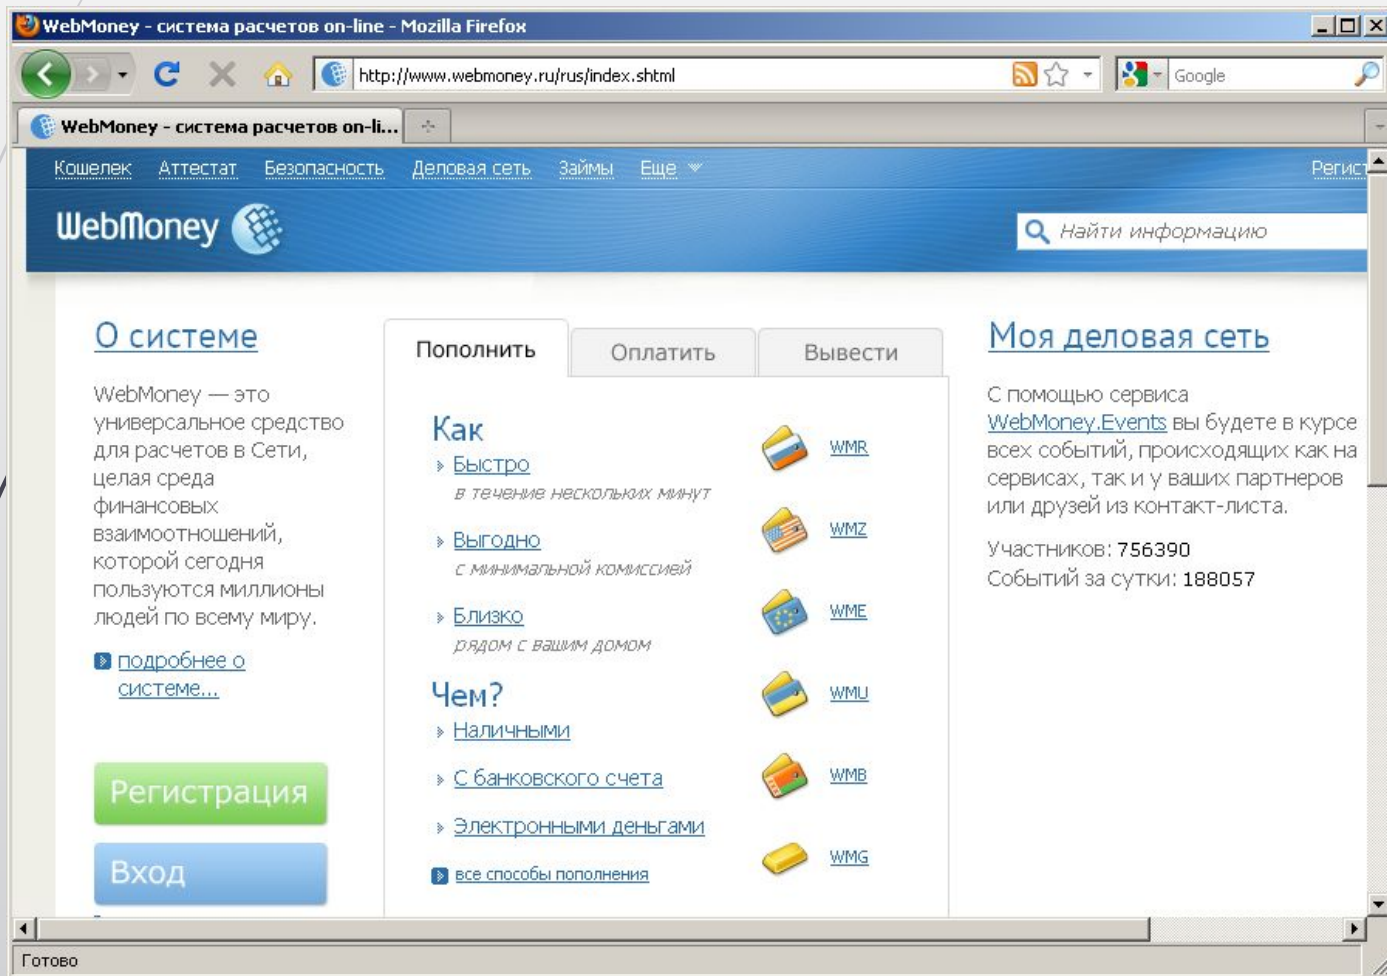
WebMoney - система расчетов on-line - Mozilla Firefox

http://www.webmoney.ru/rus/index.shtml

Google

WebMoney - система расчетов on-li...

Кошелек Аттестат Безопасность Деловая сеть Займы Еще Регист

WebMoney

Найти информацию

О системе

WebMoney — это универсальное средство для расчетов в Сети, целая среда финансовых взаимоотношений, которой сегодня пользуются миллионы людей по всему миру.

подробнее о системе...

Регистрация

Вход

Пополнить Оплатить Вывести

Как

Быстро
в течение нескольких минут

Выгодно
с минимальной комиссией

Близко
рядом с вашим домом

Чем?

Наличными

С банковского счета

Электронными деньгами

все способы пополнения

WMR

WMZ

WME

WMU

WMB

WMG

Моя деловая сеть

С помощью сервиса WebMoney.Events вы будете в курсе всех событий, происходящих как на сервисах, так и у ваших партнеров или друзей из контакт-листа.

Участников: 756390
Событий за сутки: 188057

Готово